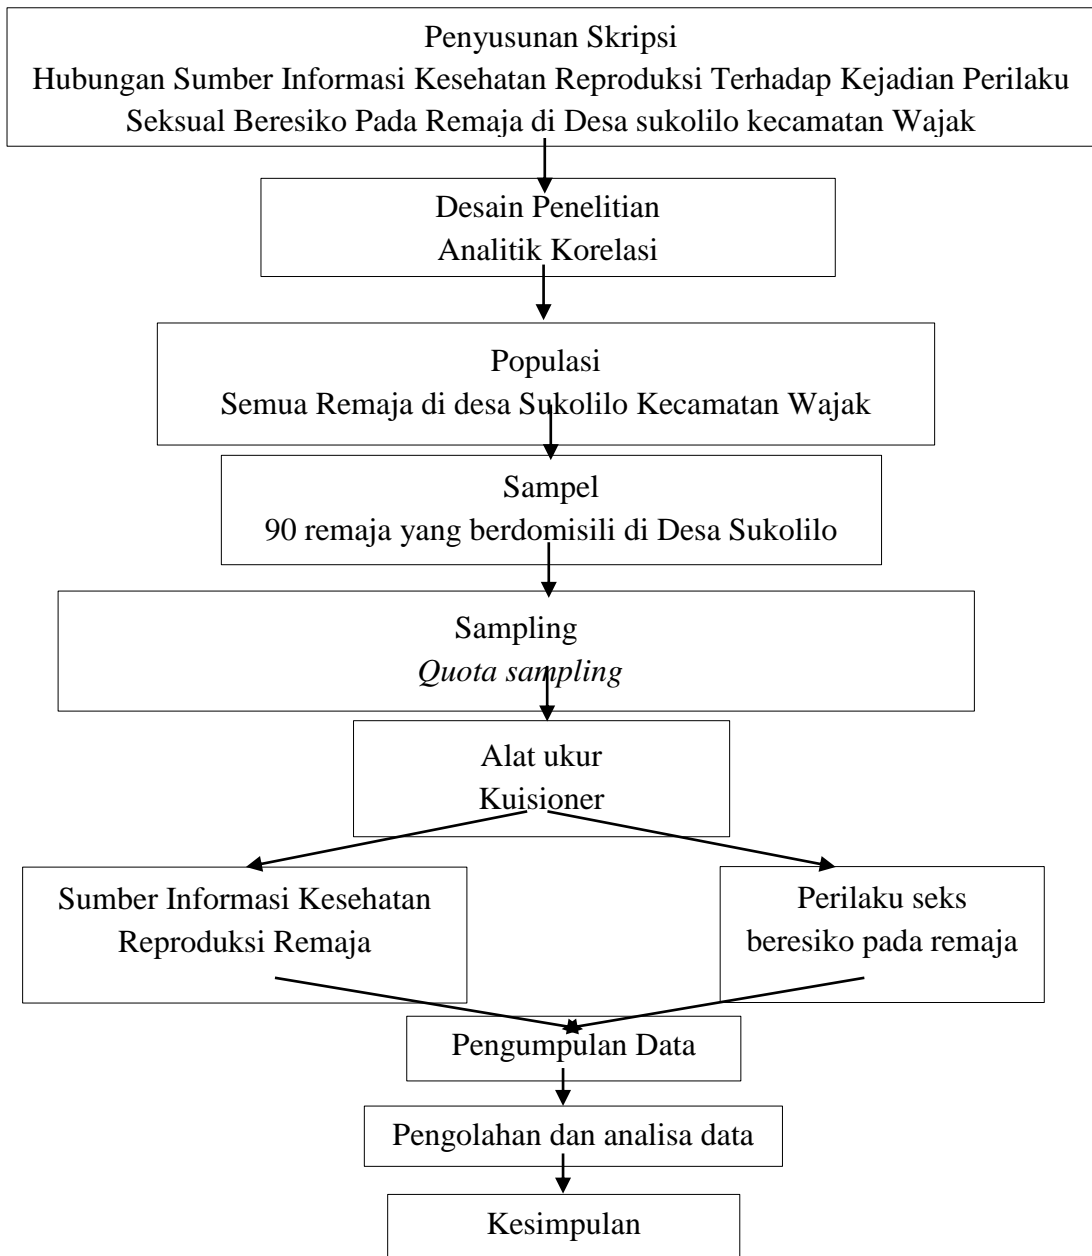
Penyusunan Skripsi
Hubungan Sumber Informasi Kesehatan Reproduksi Terhadap Kejadian Perilaku Seksual Beresiko Pada Remaja di Desa sukolilo kecamatan Wajak

Desain Penelitian
Analitik Korelasi

Populasi
Semua Remaja di desa Sukolilo Kecamatan Wajak

Sampel
90 remaja yang berdomisili di Desa Sukolilo

Sampling
*Quota sampling*

Alat ukur
Kuisioner

Sumber Informasi Kesehatan Reproduksi Remaja

Perilaku seks beresiko pada remaja

Pengumpulan Data

Pengolahan dan analisa data

Kesimpulan